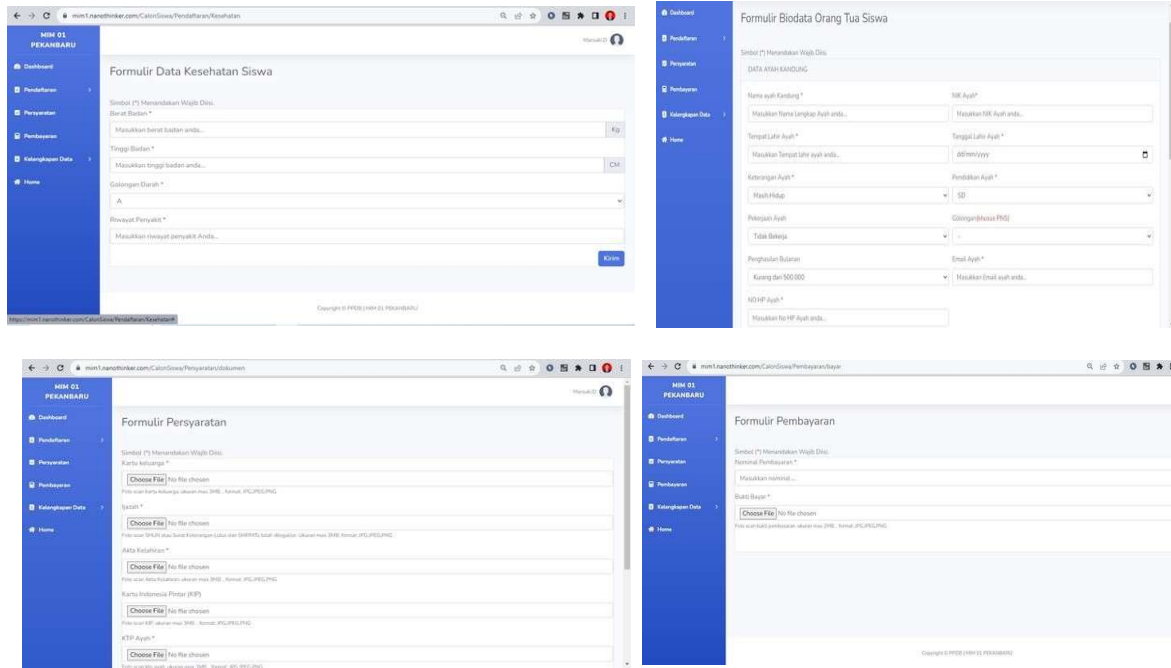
mim1.nanothinker.com/CalonSiswa/Pendaftaran/Kesehatan

MIM 01 PEKANBARU

Dashboard
Pendaftaran
Persyaratan
Pembayaran
Kelengkapan Data
Home

Formulir Data Kesehatan Siswa

Simbol (*) Menandakan Wajib Diisi.
Berat Badan *
Masukkan berat badan anda...
Kg
Tinggi Badan *
Masukkan tinggi badan anda...
CM
Golongan Darah *
A
Riwayat Penyakit *
Masukkan riwayat penyakit Anda...
Kirim

Copyright © PPDB | MIM 01 PEKANBARU

https://mim1.nanothinker.com/CalonSiswa/Pendaftaran/Kesehatan#

Dashboard
Pendaftaran
Persyaratan
Pembayaran
Kelengkapan Data
Home

Formulir Biodata Orang Tua Siswa

Simbol (*) Menandakan Wajib Diisi.
DATA AYAH KANDUNG
Nama ayah Kandung *
Masukkan Nama Lengkap Ayah anda...
NIK Ayah*
Masukkan NIK Ayah anda...
Tempat Lahir Ayah *
Masukkan Tempat lahir ayah anda...
Tanggal Lahir Ayah *
dd/mm/yyyy
Keterangan Ayah *
Masih Hidup
Pendidikan Ayah *
SD
Pekerjaan Ayah
Tidak Bekerja
Golongan(Khusus PNS)
-
Penghasilan Bulanan
Kurang dari 500.000
Email Ayah *
Masukkan Email ayah anda...
NO HP Ayah *
Masukkan No HP Ayah anda...

mim1.nanothinker.com/CalonSiswa/Persyaratan/dokumen

MIM 01 PEKANBARU

Dashboard
Pendaftaran
Persyaratan
Pembayaran
Kelengkapan Data
Home

Formulir Persyaratan

Simbol (*) Menandakan Wajib Diisi.
Kartu keluarga *
Choose File No file chosen
Foto scan kartu keluarga. ukuran max 3MB , format JPG,JPEG,PNG
Ijazah *
Choose File No file chosen
Foto scan SHUN atau Surat Keterangan Lulus dan SKHHTS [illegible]. ukuran max 3MB format JPG,JPEG,PNG
Akta Kelahiran *
Choose File No file chosen
Foto scan Akta Kelahiran. ukuran max 3MB , format JPG,JPEG,PNG
Kartu Indonesia Pintar (KIP)
Choose File No file chosen
Foto scan KIP. ukuran max 3MB , format JPG,JPEG,PNG
KTP Ayah *
Choose File No file chosen
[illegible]

mim1.nanothinker.com/CalonSiswa/Pembayaran/bayar

MIM 01 PEKANBARU

Dashboard
Pendaftaran
Persyaratan
Pembayaran
Kelengkapan Data
Home

Formulir Pembayaran

Simbol (*) Menandakan Wajib Diisi.
Nominal Pembayaran *
Masukkan nominal ...
Bukti Bayar *
Choose File No file chosen
Foto scan bukti pembayaran. ukuran max 3MB , format JPG,JPEG,PNG

Copyright © PPDB | MIM 01 PEKANBARU